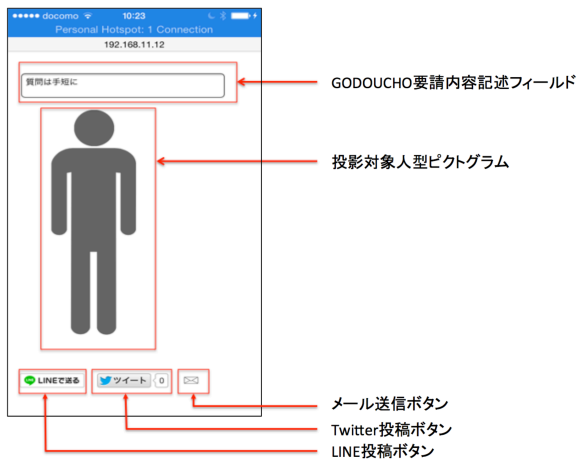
●●●●● docomo 10:23

Personal Hotspot: 1 Connection

192.168.11.12

質問は手短に

GODOUCHO要請内容記述フィールド

投影対象人型ピクトグラム

LINEで送る

ツイート 0

メール送信ボタン

Twitter投稿ボタン

LINE投稿ボタン